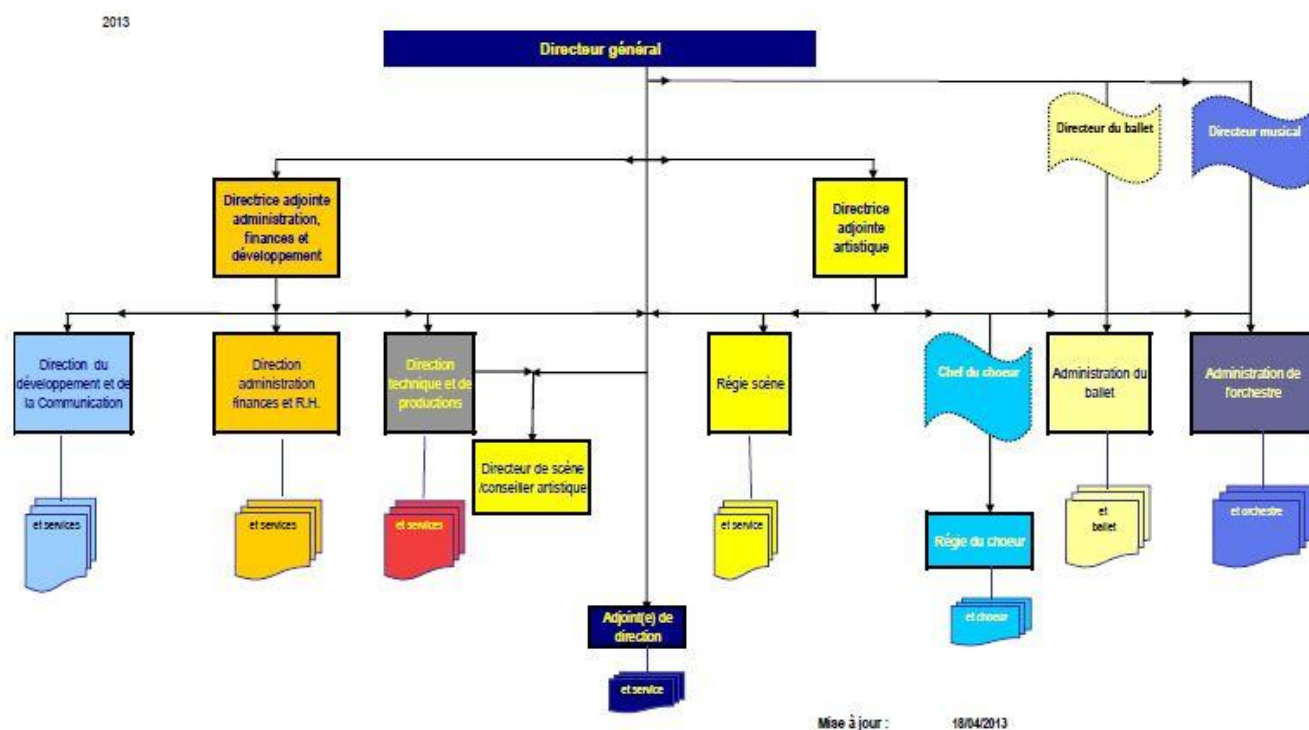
2013

Directeur général

Directeur du ballet

Directeur musical

Directrice adjointe administration, finances et développement

Directrice adjointe artistique

Direction du développement et de la Communication

et services

Direction administration finances et R.H.

et services

Direction technique et de productions

et services

Directeur de scène /conseiller artistique

Régie scène

et service

Chef du choeur

Régie du choeur

et choeur

Administration du ballet

et ballet

Administration de l'orchestre

et orchestre

Adjoint(e) de direction

et service

Mise à jour : 18/04/2013